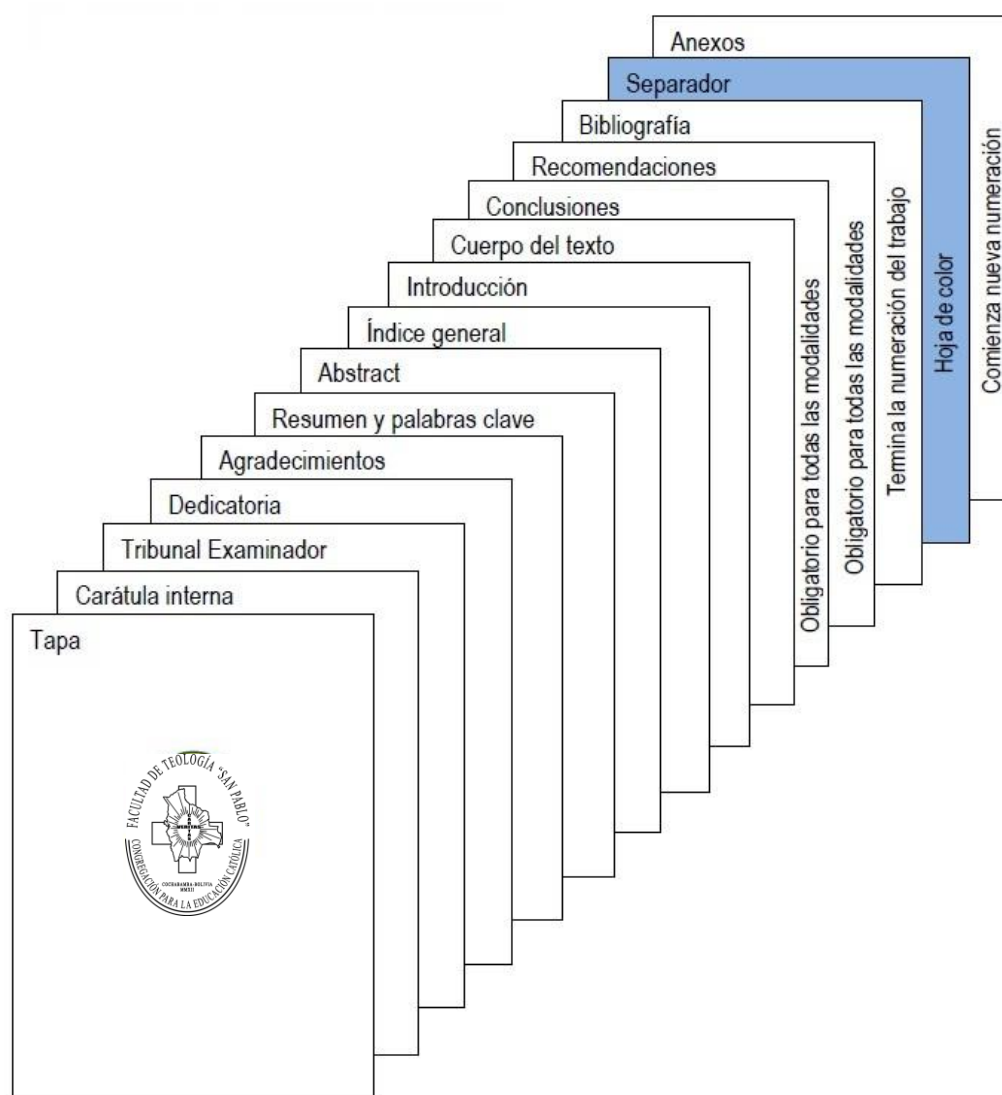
Anexos
Separador
Bibliografía
Recomendaciones
Conclusiones
Cuerpo del texto
Introducción
Índice general
Abstract
Resumen y palabras clave
Agradecimientos
Dedicatoria
Tribunal Examinador
Carátula interna
Tapa

FACULTAD DE TEOLOGÍA "SAN PABLO"
COCHABAMBA-BOLIVIA
MMXII
CONGREGACIÓN PARA LA EDUCACIÓN CATÓLICA

Obligatorio para todas las modalidades
Obligatorio para todas las modalidades
Termina la numeración del trabajo
Hoja de color
Comienza nueva numeración